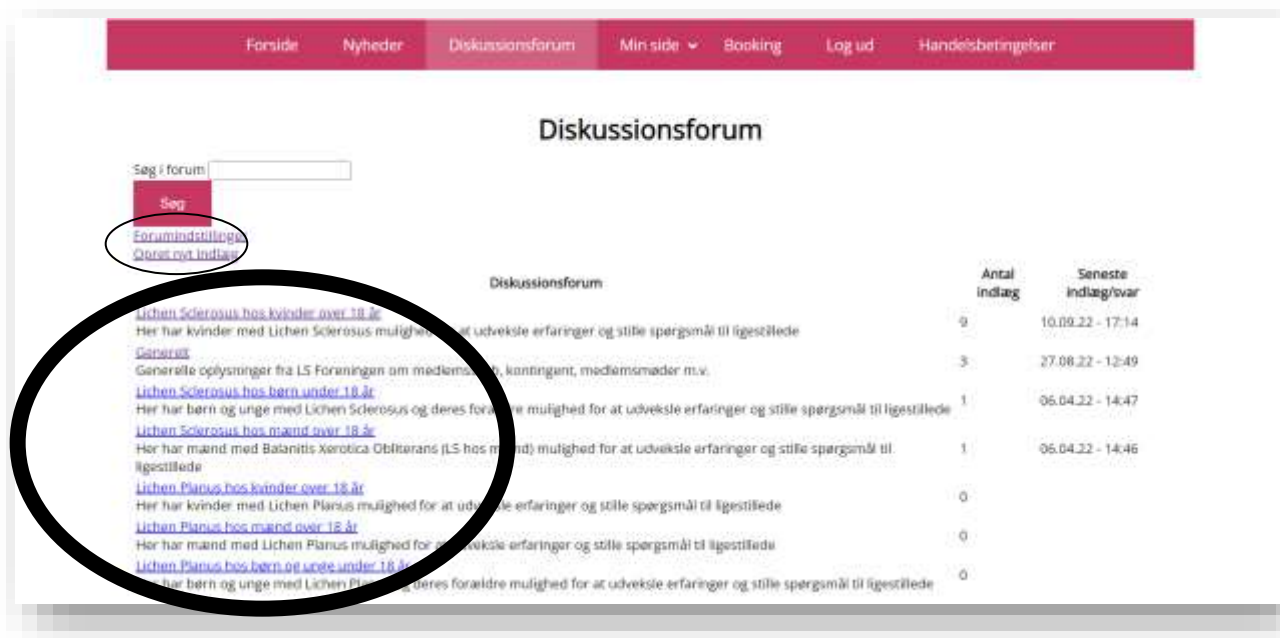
Forside Nyheder Diskussionsforum Min side Booking Log ud Handelsbetingelser

Diskussionsforum

Søg i forum

Søg

Forumindstillinger
Opret nyt indlæg

| Diskussionsforum | Antal indlæg | Seneste indlæg/svar |
|---|---|---|
| Lichen Sclerosus hos kvinder over 18 år<br>Her har kvinder med Lichen Sclerosus mulighed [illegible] at udveksle erfaringer og stille spørgsmål til ligestillede | 9 | 10.09.22 - 17:14 |
| Generelt<br>Generelle oplysninger fra LS Foreningen om medlems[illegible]b, kontingent, medlemsmøder m.v. | 3 | 27.08.22 - 12:49 |
| Lichen Sclerosus hos børn under 18 år<br>Her har børn og unge med Lichen Sclerosus og deres fora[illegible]re mulighed for at udveksle erfaringer og stille spørgsmål til ligestillede | 1 | 06.04.22 - 14:47 |
| Lichen Sclerosus hos mænd over 18 år<br>Her har mænd med Balanitis Xerotica Obliterans (LS hos m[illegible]nd) mulighed for at udveksle erfaringer og stille spørgsmål til ligestillede | 1 | 06.04.22 - 14:46 |
| Lichen Planus hos kvinder over 18 år<br>Her har kvinder med Lichen Planus mulighed for at ud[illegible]le erfaringer og stille spørgsmål til ligestillede | 0 | |
| Lichen Planus hos mænd over 18 år<br>Her har mænd med Lichen Planus mulighed for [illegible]veksle erfaringer og stille spørgsmål til ligestillede | 0 | |
| Lichen Planus hos børn og unge under 18 år<br>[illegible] har børn og unge med Lichen Pla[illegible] deres forældre mulighed for at udveksle erfaringer og stille spørgsmål til ligestillede | 0 | |